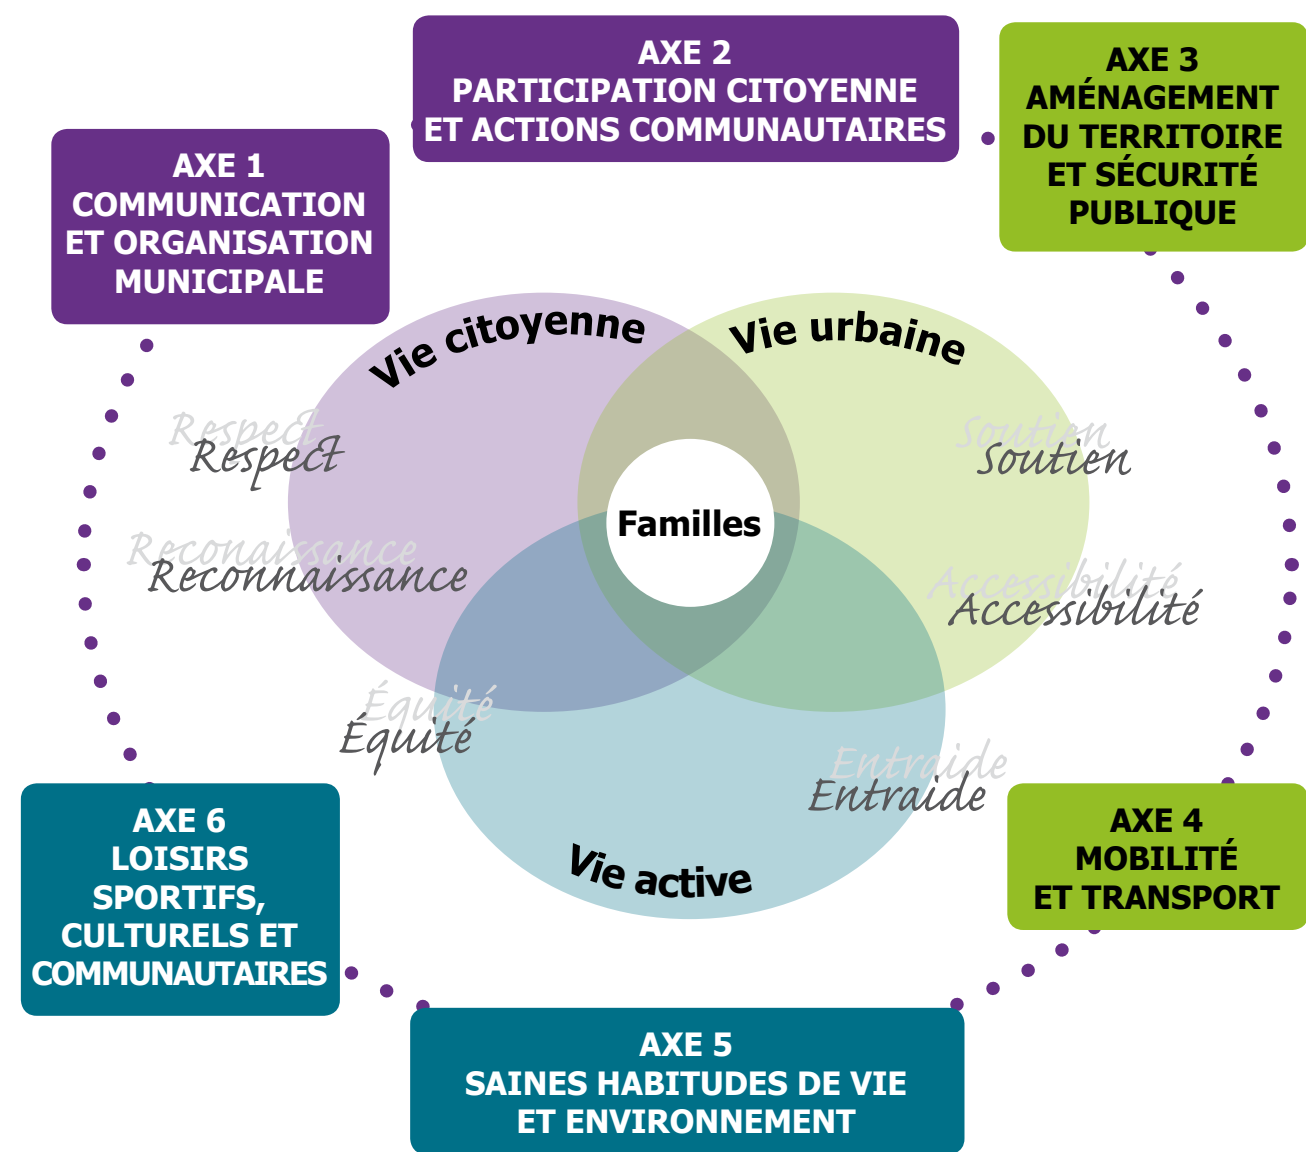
AXE 2
PARTICIPATION CITOYENNE
ET ACTIONS COMMUNAUTAIRES

AXE 3
AMÉNAGEMENT
DU TERRITOIRE
ET SÉCURITÉ
PUBLIQUE

AXE 1
COMMUNICATION
ET ORGANISATION
MUNICIPALE

Vie citoyenne

Vie urbaine

Respect

Soutien

Familles

Reconnaissance

Accessibilité

Équité

Entraide

Vie active

AXE 6
LOISIRS
SPORTIFS,
CULTURELS ET
COMMUNAUTAIRES

AXE 4
MOBILITÉ
ET TRANSPORT

AXE 5
SAINES HABITUDES DE VIE
ET ENVIRONNEMENT